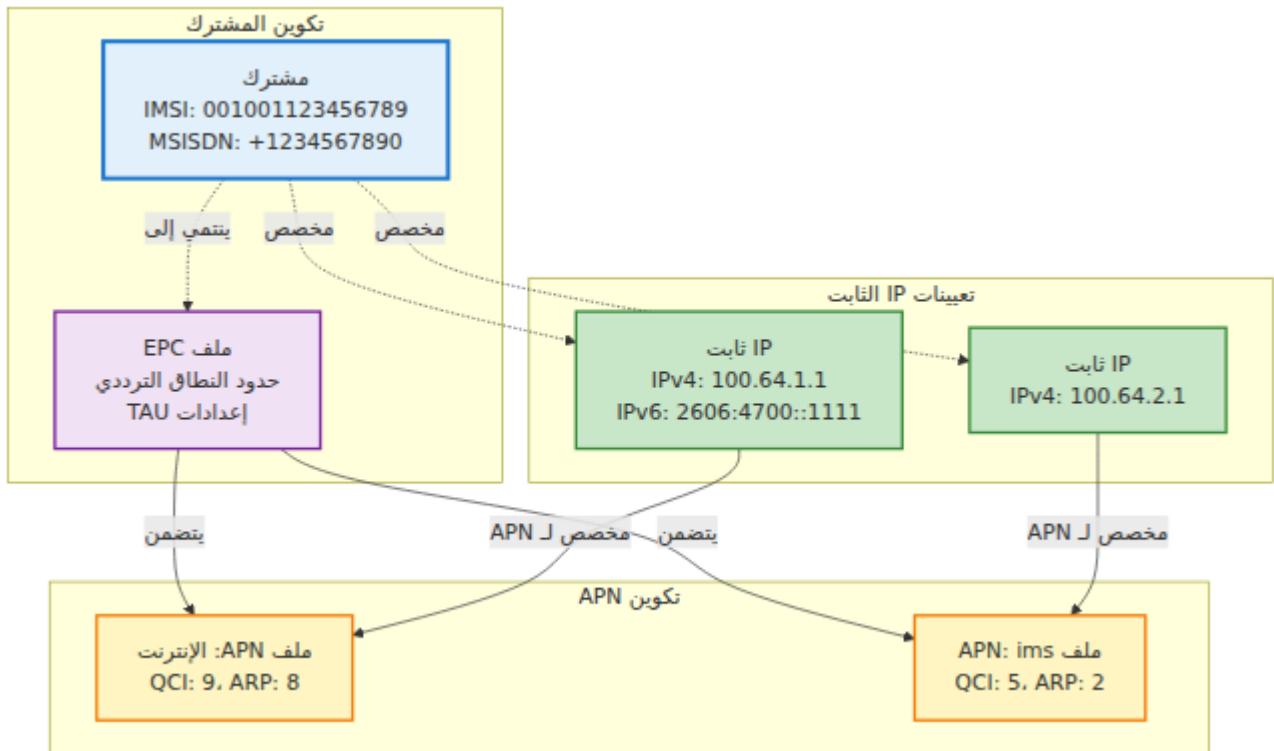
تكوين المشترك

مشترك
IMSI: 001001123456789
MSISDN: +1234567890

ينتمي إلى
مخصص
مخصص

ملف EPC
حدود النطاق الترددي
إعدادات TAU

تعيينات IP الثابت

IP ثابت
IPv4: 100.64.1.1
IPv6: 2606:4700::1111

IP ثابت
IPv4: 100.64.2.1

يتضمن
مخصص لـ APN
يتضمن
مخصص لـ APN

تكوين APN

ملف APN: الإنترنت
QCI: 9، ARP: 8

ملف APN: ims
QCI: 5، ARP: 2